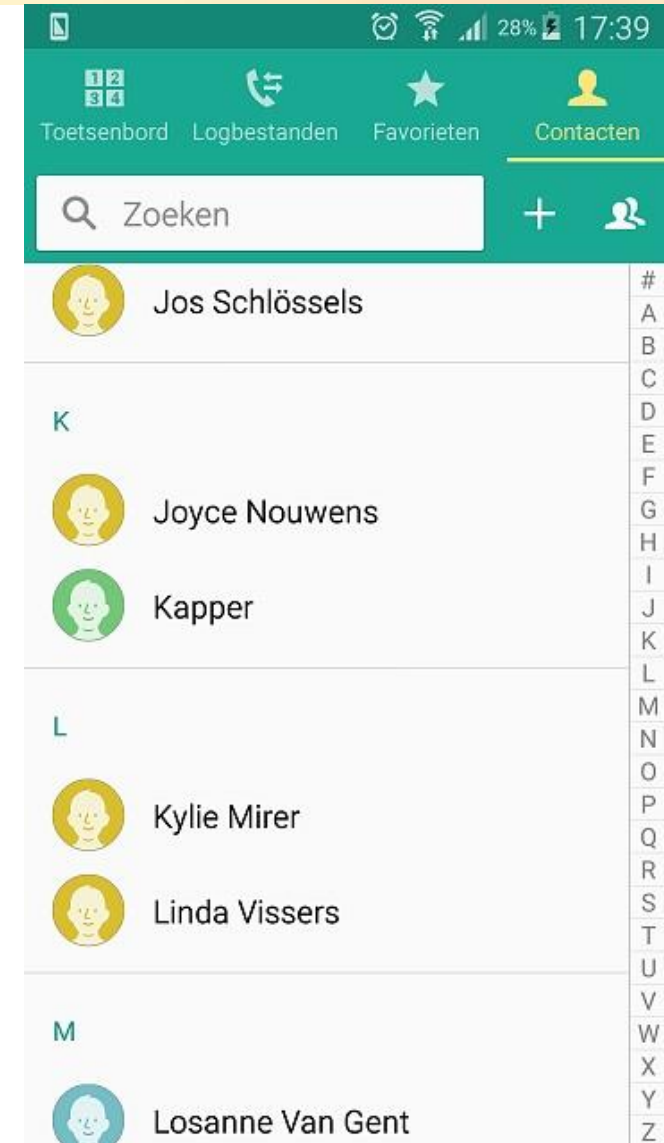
28% 17:39

1 2
3 4
Toetsenbord Logbestanden Favorieten Contacten

Zoeken +

Jos Schlössels

K

Joyce Nouwens

Kapper

L

Kylie Mirer

Linda Vissers

M

Losanne Van Gent

#
A
B
C
D
E
F
G
H
I
J
K
L
M
N
O
P
Q
R
S
T
U
V
W
X
Y
Z